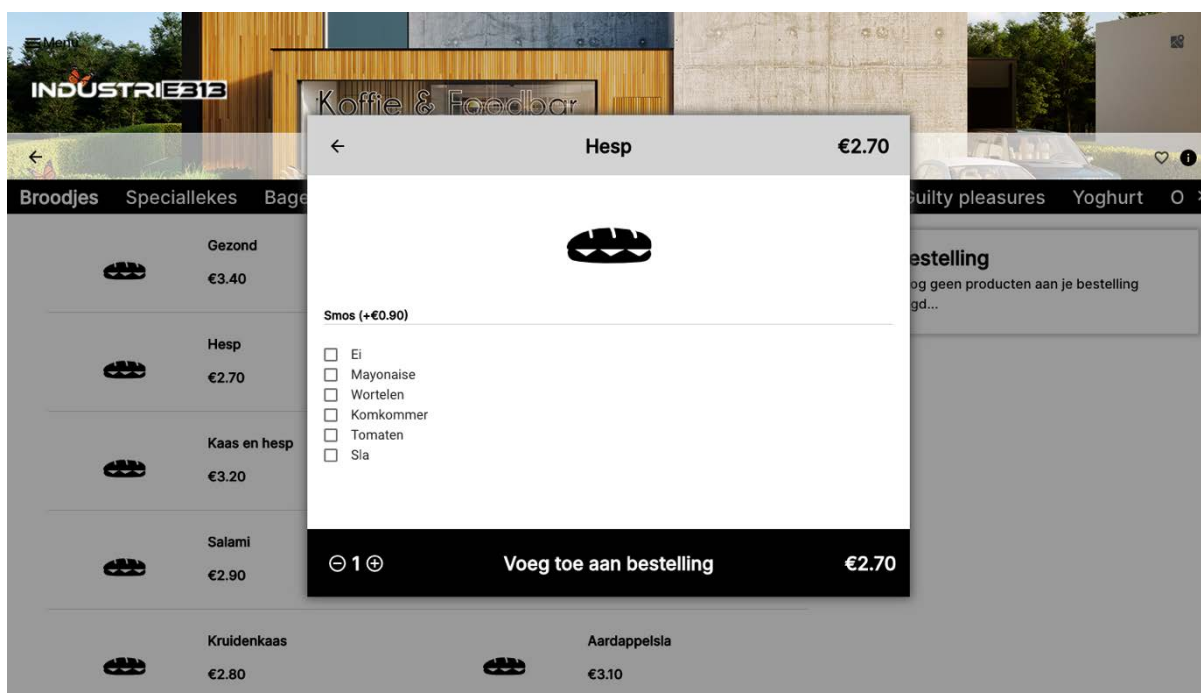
Menu

INDUSTRIE313

Koffie & Foodbar

←

Broodjes Speciallekes Bage

Gezond
€3.40

Hesp
€2.70

Kaas en hesp
€3.20

Salami
€2.90

Kruidenkaas
€2.80

Aardappelsla
€3.10

uilty pleasures Yoghurt O

estelling
og geen producten aan je bestelling gd...

← Hesp €2.70

Smos (+€0.90)

☐ Ei
☐ Mayonaise
☐ Wortelen
☐ Komkommer
☐ Tomaten
☐ Sla

⊖ 1 ⊕ Voeg toe aan bestelling €2.70